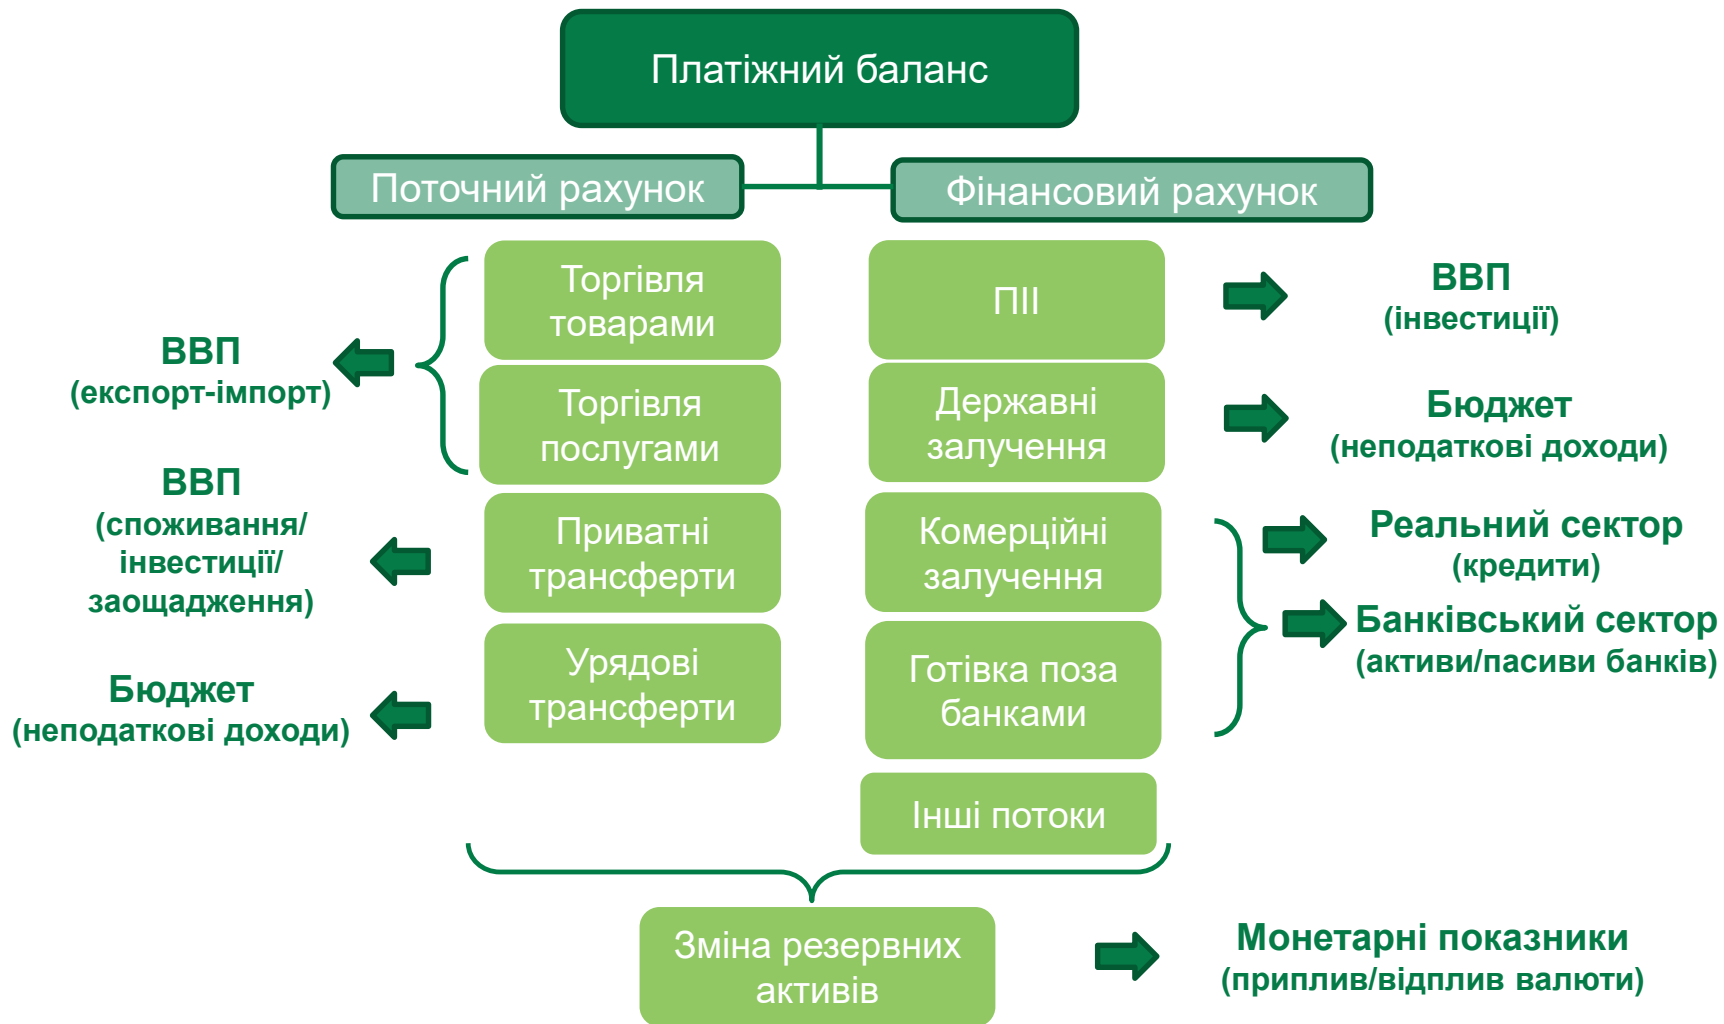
Платіжний баланс

Поточний рахунок

Фінансовий рахунок

ВВП
(експорт-імпорт)

Торгівля товарами

Торгівля послугами

ПІІ

ВВП
(інвестиції)

Державні залучення

Бюджет
(неподаткові доходи)

ВВП
(споживання/ інвестиції/ заощадження)

Приватні трансферти

Комерційні залучення

Реальний сектор
(кредити)

Банківський сектор
(активи/пасиви банків)

Бюджет
(неподаткові доходи)

Урядові трансферти

Готівка поза банками

Інші потоки

Зміна резервних активів

Монетарні показники
(приплив/відплив валюти)